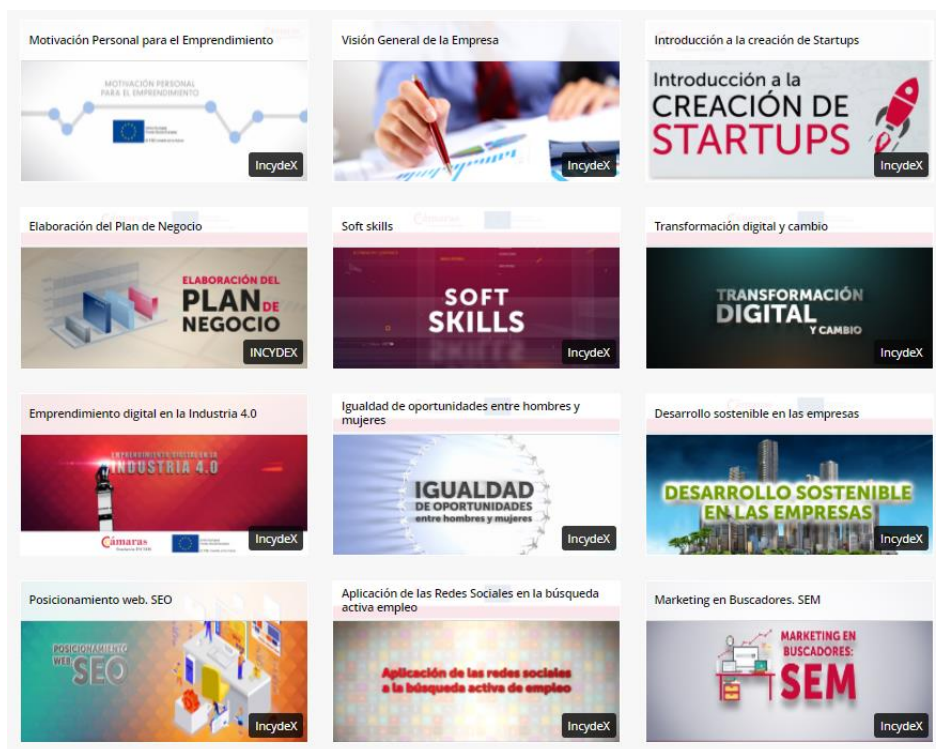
Motivación Personal para el Emprendimiento

MOTIVACIÓN PERSONAL PARA EL EMPRENDIMIENTO

IncydeX

Visión General de la Empresa

IncydeX

Introducción a la creación de Startups

Introducción a la CREACIÓN DE STARTUPS

IncydeX

Elaboración del Plan de Negocio

ELABORACIÓN DEL PLAN DE NEGOCIO

INCYDEX

Soft skills

SOFT SKILLS

IncydeX

Transformación digital y cambio

TRANSFORMACIÓN DIGITAL Y CAMBIO

IncydeX

Emprendimiento digital en la Industria 4.0

EMPRENDIMIENTO DIGITAL EN LA INDUSTRIA 4.0

Cámaras

IncydeX

Igualdad de oportunidades entre hombres y mujeres

IGUALDAD DE OPORTUNIDADES entre hombres y mujeres

IncydeX

Desarrollo sostenible en las empresas

DESARROLLO SOSTENIBLE EN LAS EMPRESAS

IncydeX

Posicionamiento web. SEO

POSICIONAMIENTO WEB SEO

IncydeX

Aplicación de las Redes Sociales en la búsqueda activa empleo

Aplicación de las redes sociales a la búsqueda activa de empleo

IncydeX

Marketing en Buscadores. SEM

MARKETING EN BUSCADORES: SEM

IncydeX